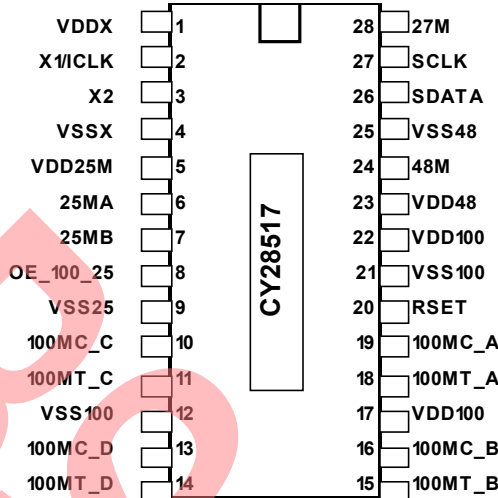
VDDX 1
X1/ICLK 2
X2 3
VSSX 4
VDD25M 5
25MA 6
25MB 7
OE_100_25 8
VSS25 9
100MC_C 10
100MT_C 11
VSS100 12
100MC_D 13
100MT_D 14

CY28517

28 27M
27 SCLK
26 SDATA
25 VSS48
24 48M
23 VDD48
22 VDD100
21 VSS100
20 RSET
19 100MC_A
18 100MT_A
17 VDD100
16 100MC_B
15 100MT_B